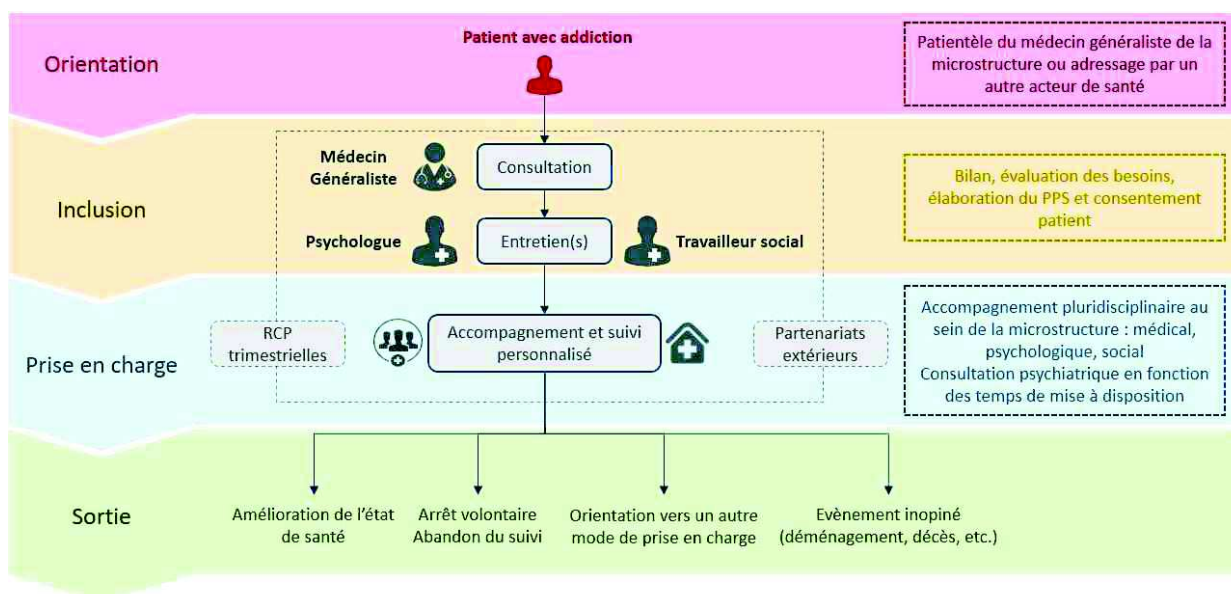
Orientation

Patient avec addiction

Patientèle du médecin généraliste de la microstructure ou adressage par un autre acteur de santé

Inclusion

Médecin Généraliste

Consultation

Bilan, évaluation des besoins, élaboration du PPS et consentement patient

Psychologue

Entretien(s)

Travailleur social

Prise en charge

RCP trimestrielles

Accompagnement et suivi personnalisé

Partenariats extérieurs

Accompagnement pluridisciplinaire au sein de la microstructure : médical, psychologique, social
Consultation psychiatrique en fonction des temps de mise à disposition

Sortie

Amélioration de l'état de santé

Arrêt volontaire
Abandon du suivi

Orientation vers un autre mode de prise en charge

Evènement inopiné (déménagement, décès, etc.)